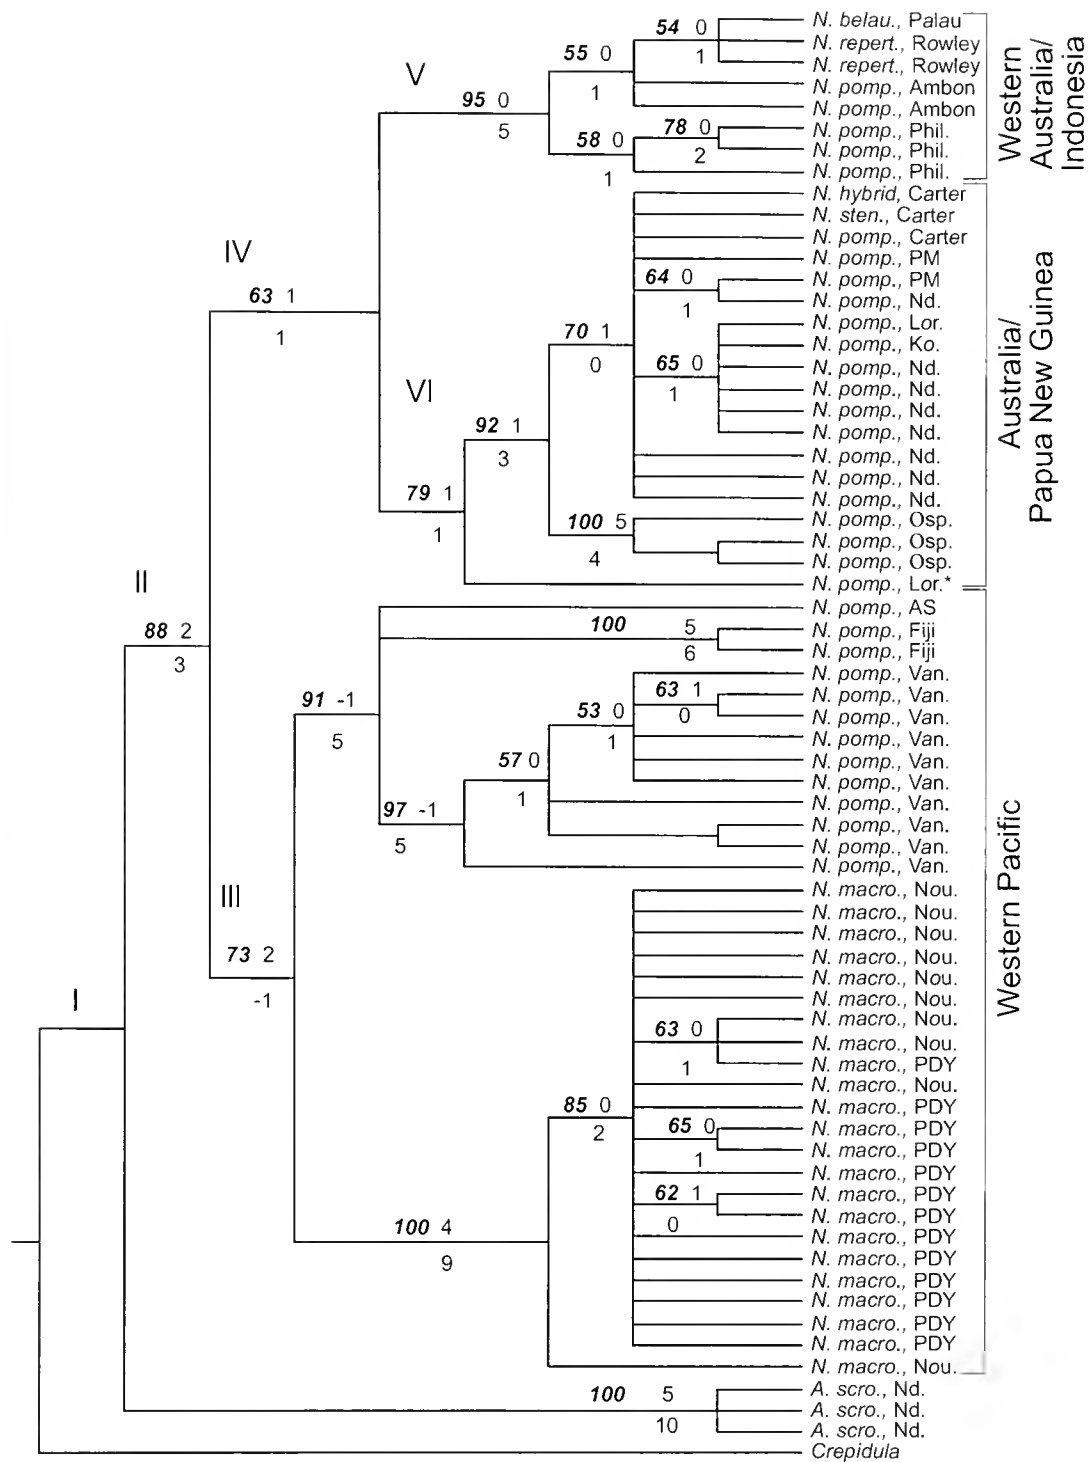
V
IV
VI
II
III
I

54 0
1
55 0
1
95 0
5
78 0
2
58 0
1
63 1
1
64 0
1
70 1
0
65 0
1
92 1
3
79 1
1
100 5
4
88 2
3
100 5
6
91 -1
5
63 1
0
53 0
1
57 0
1
97 -1
5
73 2
-1
63 0
1
85 0
2
65 0
1
62 1
0
100 4
9
100 5
10

N. belau., Palau
N. repert., Rowley
N. repert., Rowley
N. pomp., Ambon
N. pomp., Ambon
N. pomp., Phil.
N. pomp., Phil.
N. pomp., Phil.
N. hybrid, Carter
N. sten., Carter
N. pomp., Carter
N. pomp., PM
N. pomp., PM
N. pomp., Nd.
N. pomp., Lor.
N. pomp., Ko.
N. pomp., Nd.
N. pomp., Nd.
N. pomp., Nd.
N. pomp., Nd.
N. pomp., Nd.
N. pomp., Nd.
N. pomp., Nd.
N. pomp., Osp.
N. pomp., Osp.
N. pomp., Osp.
N. pomp., Lor.*
N. pomp., AS
N. pomp., Fiji
N. pomp., Fiji
N. pomp., Van.
N. pomp., Van.
N. pomp., Van.
N. pomp., Van.
N. pomp., Van.
N. pomp., Van.
N. pomp., Van.
N. pomp., Van.
N. pomp., Van.
N. pomp., Van.
N. macro., Nou.
N. macro., Nou.
N. macro., Nou.
N. macro., Nou.
N. macro., Nou.
N. macro., Nou.
N. macro., Nou.
N. macro., Nou.
N. macro., PDY
N. macro., Nou.
N. macro., PDY
N. macro., PDY
N. macro., PDY
N. macro., PDY
N. macro., PDY
N. macro., PDY
N. macro., PDY
N. macro., PDY
N. macro., PDY
N. macro., PDY
N. macro., PDY
N. macro., PDY
N. macro., Nou.
A. scro., Nd.
A. scro., Nd.
A. scro., Nd.
Crepidula

Western Australia/ Indonesia
Australia/ Papua New Guinea
Western Pacific